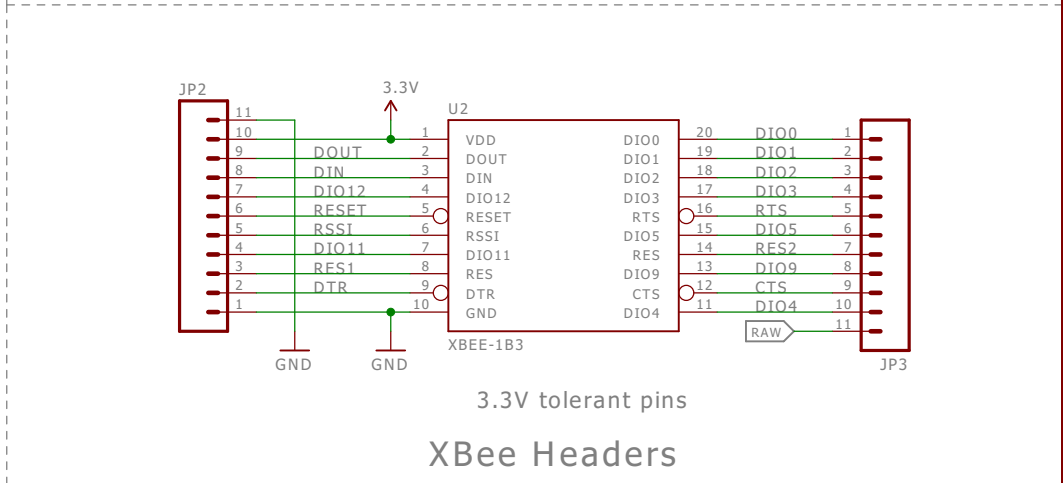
JP2

11
10
9 DOUT
8 DIN
7 DIO12
6 RESET
5 RSSI
4 DIO11
3 RES1
2 DTR
1

GND GND

3.3V

U2

1 VDD
2 DOUT
3 DIN
4 DIO12
5 RESET
6 RSSI
7 DIO11
8 RES
9 DTR
10 GND

DIO0 20
DIO1 19
DIO2 18
DIO3 17
RTS 16
DIO5 15
RES 14
DIO9 13
CTS 12
DIO4 11

XBEE-1B3

DIO0 1
DIO1 2
DIO2 3
DIO3 4
RTS 5
DIO5 6
RES2 7
DIO9 8
CTS 9
DIO4 10
RAW 11

JP3

3.3V tolerant pins

XBee Headers